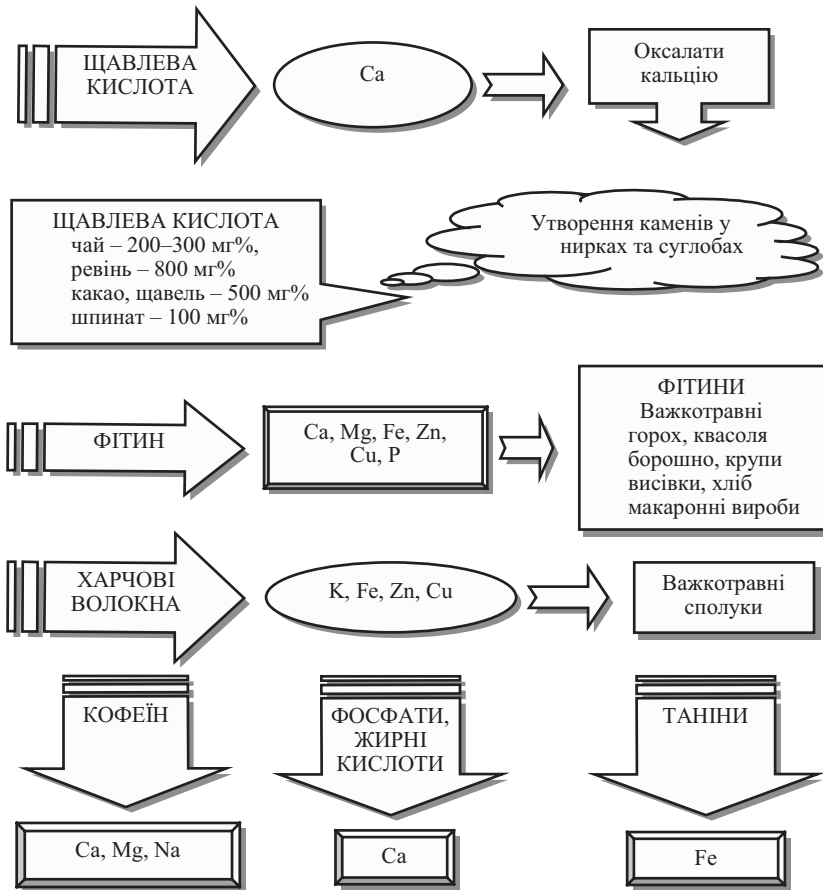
ЩАВЛЕВА КИСЛОТА

Ca

Оксалати кальцію

ЩАВЛЕВА КИСЛОТА
чай – 200–300 мг%,
ревінь – 800 мг%
какао, щавель – 500 мг%
шпинат – 100 мг%

Утворення каменів у нирках та суглобах

ФІТИН

Ca, Mg, Fe, Zn, Cu, P

ФІТИНИ
Важкотравні
горох, квасоля
борошно, крупи
висівки, хліб
макаронні вироби

ХАРЧОВІ ВОЛОКНА

K, Fe, Zn, Cu

Важкотравні сполуки

КОФЕЇН

ФОСФАТИ, ЖИРНІ КИСЛОТИ

ТАНІНИ

Ca, Mg, Na

Ca

Fe